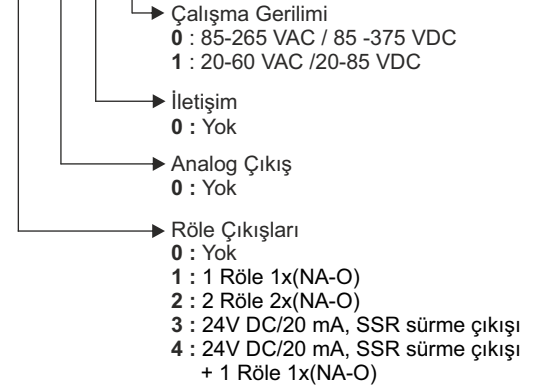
Çalışma Gerilimi
**0** : 85-265 VAC / 85 -375 VDC
**1** : 20-60 VAC /20-85 VDC

İletişim
**0 :** Yok

Analog Çıkış
**0 :** Yok

Röle Çıkışları
**0 :** Yok
**1 :** 1 Röle 1x(NA-O)
**2 :** 2 Röle 2x(NA-O)
**3 :** 24V DC/20 mA, SSR sürme çıkışı
**4 :** 24V DC/20 mA, SSR sürme çıkışı + 1 Röle 1x(NA-O)